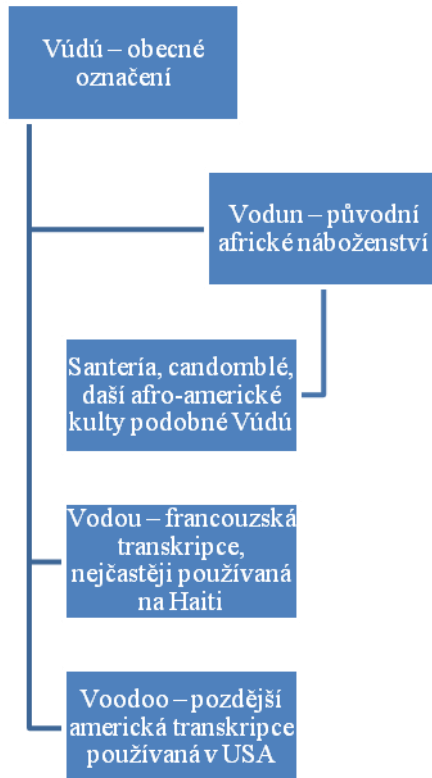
Vúdú – obecné označení

Vodun – původní africké náboženství

Santería, candomblé, daší afro-americké kulty podobné Vúdú

Vodou – francouzská transkripce, nejčastěji používaná na Haiti

Voodoo – pozdější americká transkripce používaná v USA